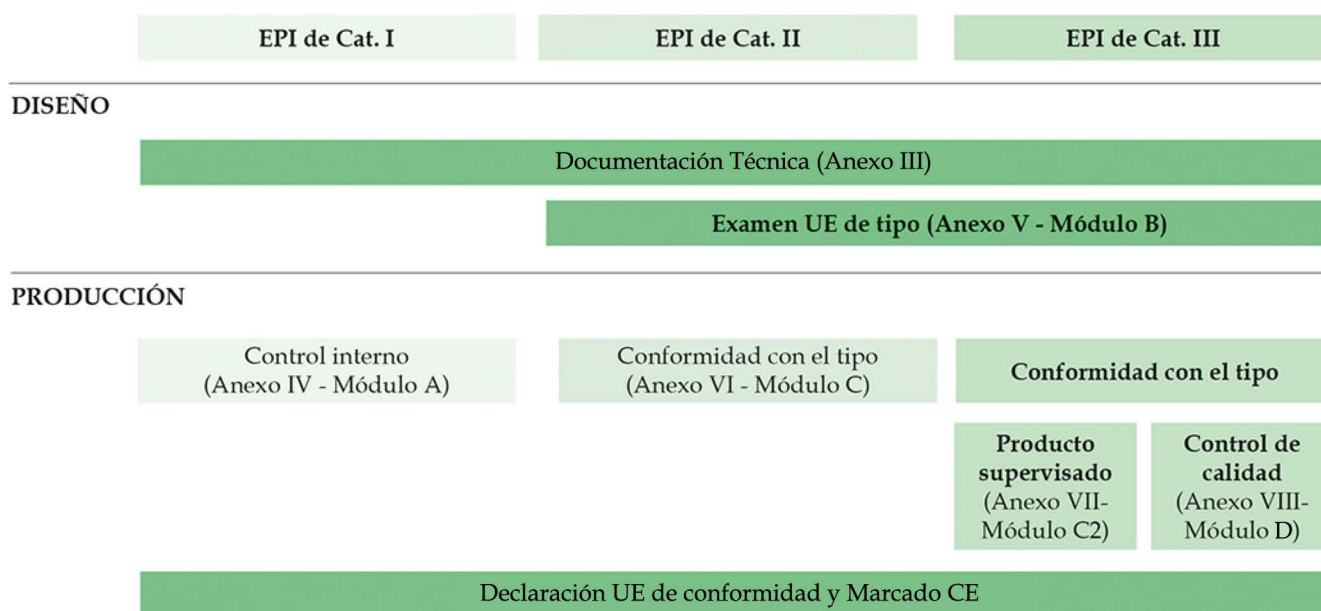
EPI de Cat. I

EPI de Cat. II

EPI de Cat. III

DISEÑO

Documentación Técnica (Anexo III)

Examen UE de tipo (Anexo V - Módulo B)

PRODUCCIÓN

Control interno (Anexo IV - Módulo A)

Conformidad con el tipo (Anexo VI - Módulo C)

Conformidad con el tipo

Producto supervisado (Anexo VII-Módulo C2)

Control de calidad (Anexo VIII-Módulo D)

Declaración UE de conformidad y Marcado CE